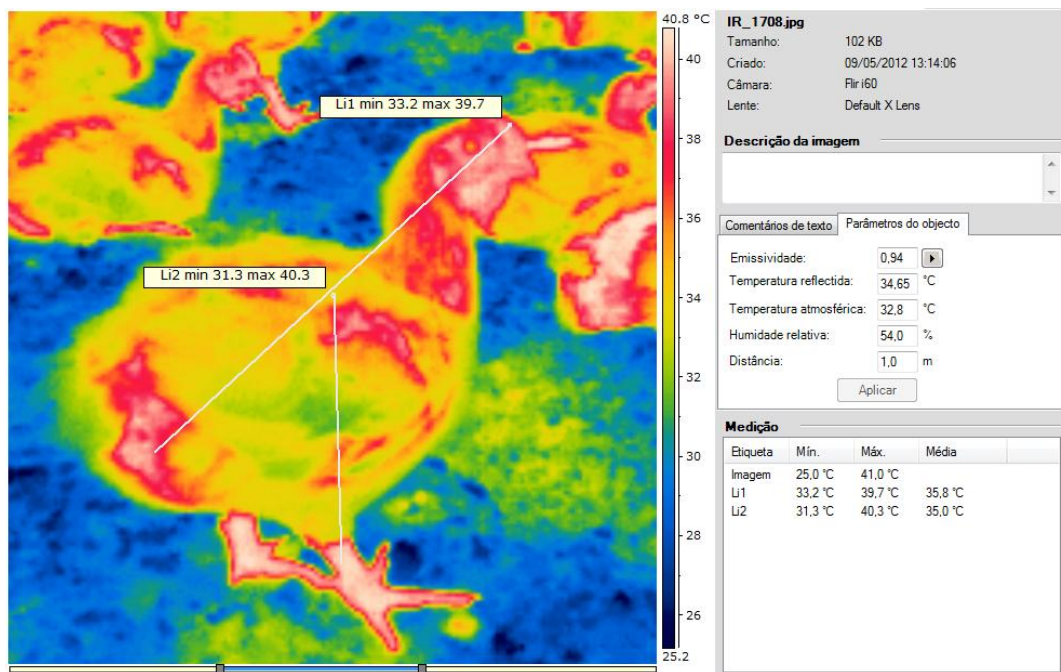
Li1 min 33.2 max 39.7

Li2 min 31.3 max 40.3

40.8 °C
40
38
36
34
32
30
28
26
25.2

IR_1708.jpg
Tamanho: 102 KB
Criado: 09/05/2012 13:14:06
Câmara: Flir i60
Lente: Default X Lens

Descrição da imagem

Comentários de texto | Parâmetros do objecto

Emissividade: 0,94
Temperatura reflectida: 34,65 °C
Temperatura atmosférica: 32,8 °C
Humidade relativa: 54,0 %
Distância: 1,0 m
Aplicar

Medição

| Etiqueta | Mín. | Máx. | Média |
|---|---|---|---|
| Imagem | 25,0 °C | 41,0 °C | |
| Li1 | 33,2 °C | 39,7 °C | 35,8 °C |
| Li2 | 31,3 °C | 40,3 °C | 35,0 °C |